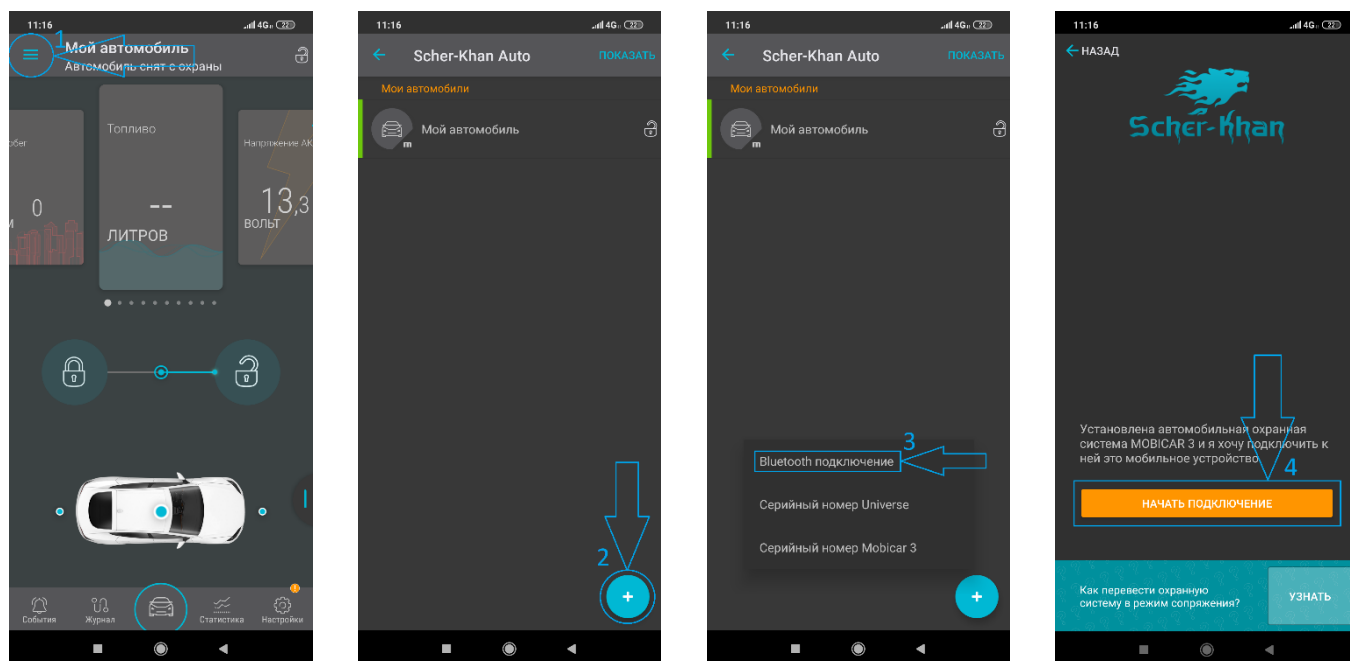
11:16 4G 22

1

Мой автомобиль

Автомобиль снят с охраны

обег

0

м

Топливо

--

ЛИТРОВ

Напряжение АК

13,3

ВОЛЬТ

События

Журнал

Статистика

Настройки

11:16 4G 22

Scher-Khan Auto

ПОКАЗАТЬ

Мои автомобили

Мой автомобиль

2

+

11:16 4G 22

Scher-Khan Auto

ПОКАЗАТЬ

Мои автомобили

Мой автомобиль

3

Bluetooth подключение

Серийный номер Universe

Серийный номер Mobicar 3

+

11:16 4G 22

НАЗАД

Scher-Khan

Установлена автомобильная охранная система MOBICAR 3 и я хочу подключить к ней это мобильное устройство

4

НАЧАТЬ ПОДКЛЮЧЕНИЕ

Как перевести охранную систему в режим сопряжения?

УЗНАТЬ